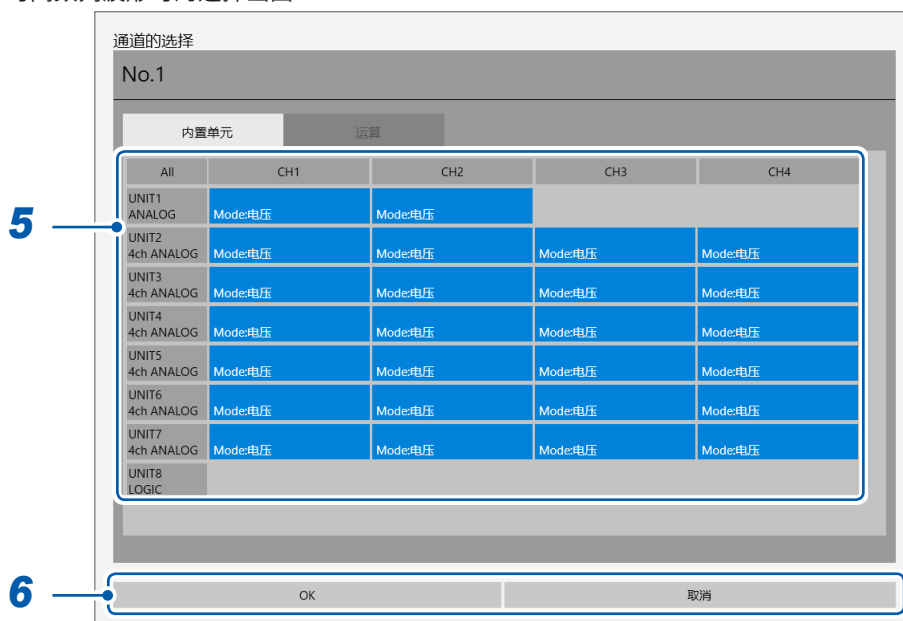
通道的选择

No.1

内置单元 运算

| All | CH1 | CH2 | CH3 | CH4 |
|---|---|---|---|---|
| UNIT1 ANALOG | Mode:电压 | Mode:电压 | | |
| UNIT2 4ch ANALOG | Mode:电压 | Mode:电压 | Mode:电压 | Mode:电压 |
| UNIT3 4ch ANALOG | Mode:电压 | Mode:电压 | Mode:电压 | Mode:电压 |
| UNIT4 4ch ANALOG | Mode:电压 | Mode:电压 | Mode:电压 | Mode:电压 |
| UNIT5 4ch ANALOG | Mode:电压 | Mode:电压 | Mode:电压 | Mode:电压 |
| UNIT6 4ch ANALOG | Mode:电压 | Mode:电压 | Mode:电压 | Mode:电压 |
| UNIT7 4ch ANALOG | Mode:电压 | Mode:电压 | Mode:电压 | Mode:电压 |
| UNIT8 LOGIC | | | | |

5

6

OK 取消